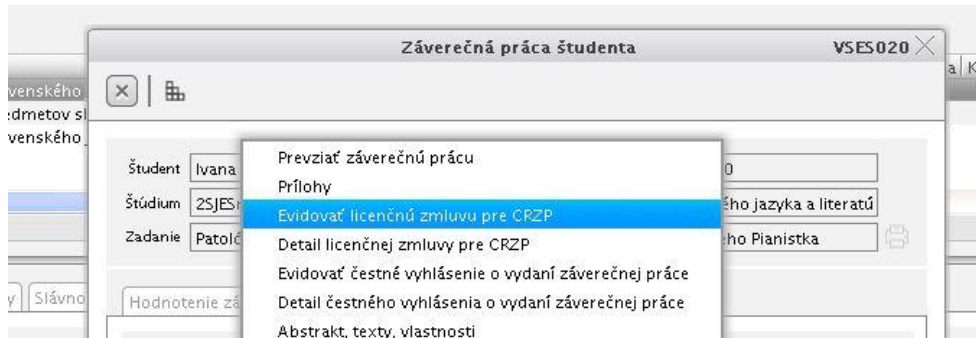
Záverečná práca študenta
VSES020

venského
dmetov sl
venského

a K

Študent Ivana
Štúdium 2SJES
Zadanie Patolć

0
ého jazyka a literatú
ého Pianistka

Prevziať záverečnú prácu
Prílohy
Evidovať licenčnú zmluvu pre CRZP
Detail licenčnej zmluvy pre CRZP
Evidovať čestné vyhlásenie o vydaní záverečnej práce
Detail čestného vyhlásenia o vydaní záverečnej práce
Abstrakt, texty, vlastnosti

y Slávno
Hodnotenie zá